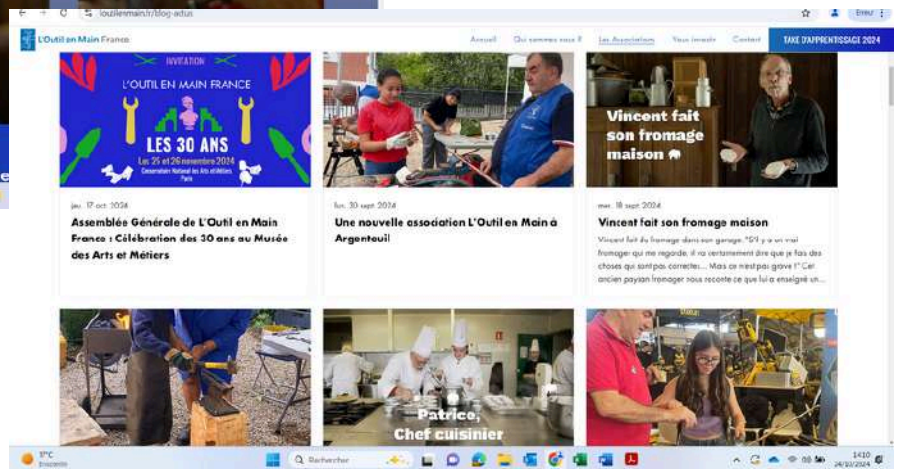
loutilenmain.fr/blog-actus

L'Outil en Main France

Accueil Qui sommes nous ? Les Associations Vous investir Contact TAXE D'APPRENTISSAGE 2024

INVITATION
L'OUTIL EN MAIN FRANCE
LES 30 ANS
Les 25 et 26 novembre 2024
Conservatoire National des Arts et Métiers
Paris

jeu. 17 oct. 2024
Assemblée Générale de L'Outil en Main France : Célébration des 30 ans au Musée des Arts et Métiers

lun. 30 sept. 2024
Une nouvelle association L'Outil en Main à Argenteuil

Vincent fait son fromage maison

mer. 18 sept. 2024
Vincent fait son fromage maison
Vincent fait du fromage dans son garage. "S'il y a un vrai fromager qui me regarde, il va certainement dire que je fais des choses qui sont pas correctes... Mais ce n'est pas grave !" Cet ancien paysan fromager nous raconte ce que lui a enseigné un...

Patrice, Chef cuisinier

9°C
Rechercher
14:10
24/10/2024